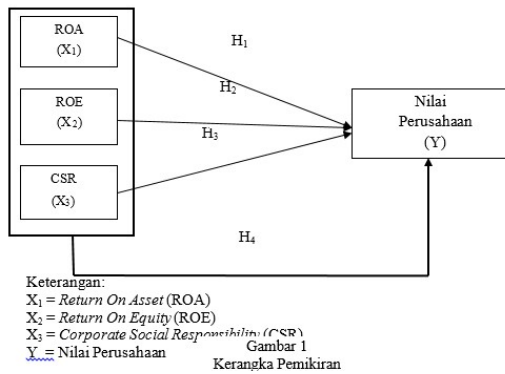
ROA
($X_1$)

ROE
($X_2$)

CSR
($X_3$)

$H_1$

$H_2$

$H_3$

$H_4$

Nilai Perusahaan
(Y)

Keterangan:
$X_1$ = *Return On Asset* (ROA)
$X_2$ = *Return On Equity* (ROE)
$X_3$ = *Corporate Social Responsibility* (CSR)
Y = Nilai Perusahaan

Gambar 1
Kerangka Pemikiran